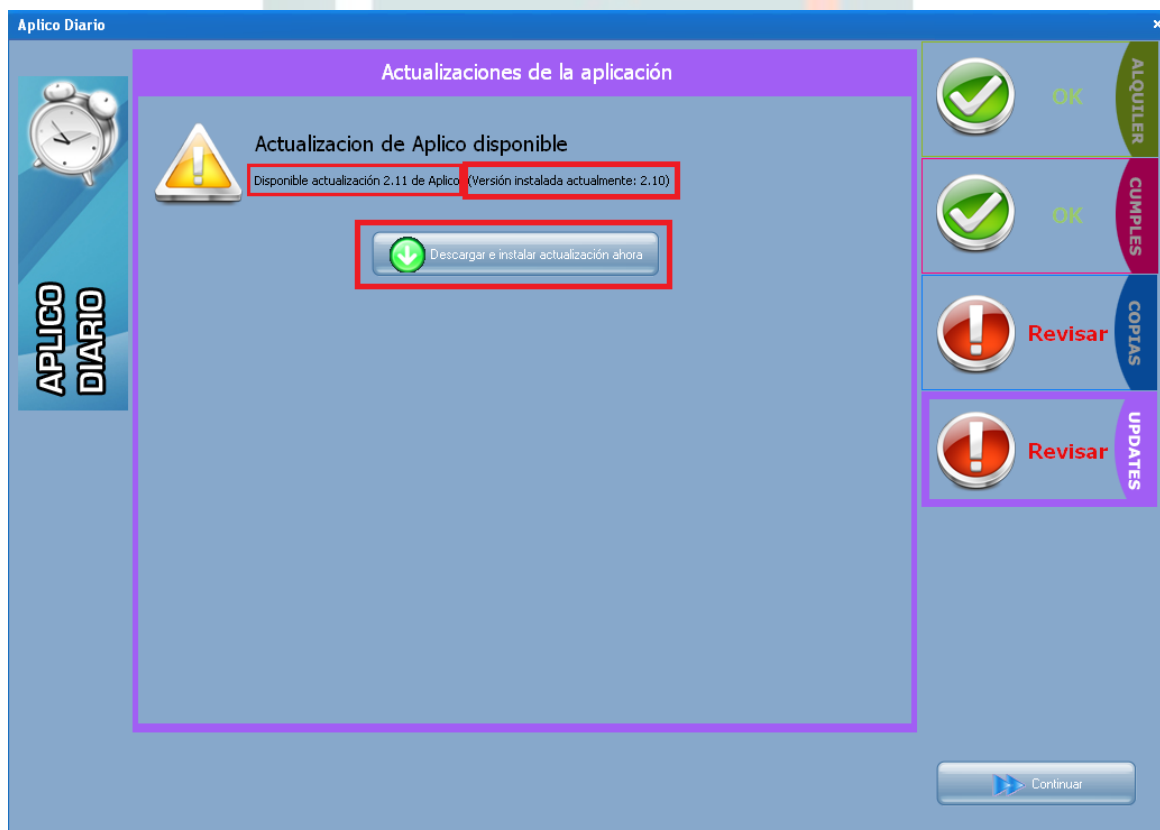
Aplico Diario

×

APLICO DIARIO

Actualizaciones de la aplicación

Actualizacion de Aplico disponible

Disponible actualización 2.11 de Aplico (Versión instalada actualmente: 2.10)

Descargar e instalar actualización ahora

OK

ALQUILER

OK

CUMPLES

Revisar

COPIAS

Revisar

UPDATES

Continuar